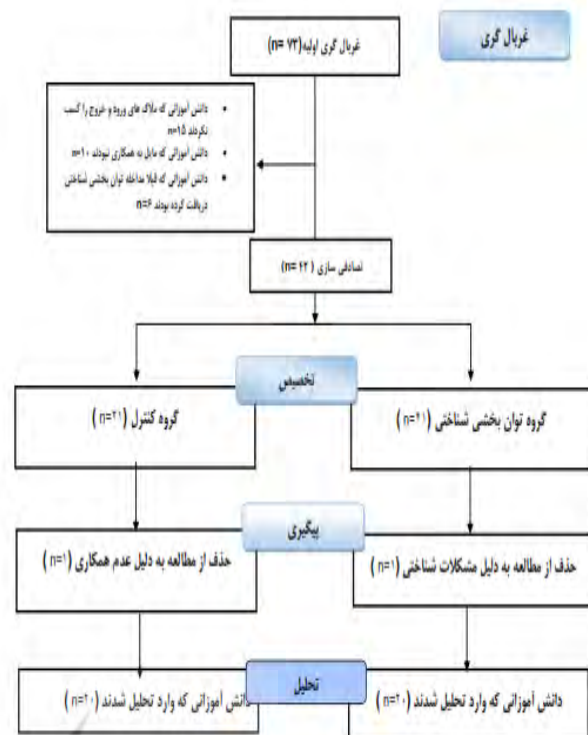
غربال گری

غربال گری اولیه(n= ۷۳)

• دانش آموزانی که ملاک های ورود و خروج را کسب نکردند n=۱۵
• دانش آموزانی که مایل به همکاری نبودند n=۱۰
• دانش آموزانی که قبلا مداخله توان بخشی شناختی دریافت کرده بودند n=۶

تصادفی سازی ( n=۴۲ )

تخصیص

گروه توان بخشی شناختی ( n=۲۱ )

گروه کنترل ( n=۲۱ )

پیگیری

حذف از مطالعه به دلیل مشکلات شناختی ( n=۱ )

حذف از مطالعه به دلیل عدم همکاری ( n=۱ )

تحلیل

دانش آموزانی که وارد تحلیل شدند ( n=۲۰ )

دانش آموزانی که وارد تحلیل شدند ( n=۲۰ )